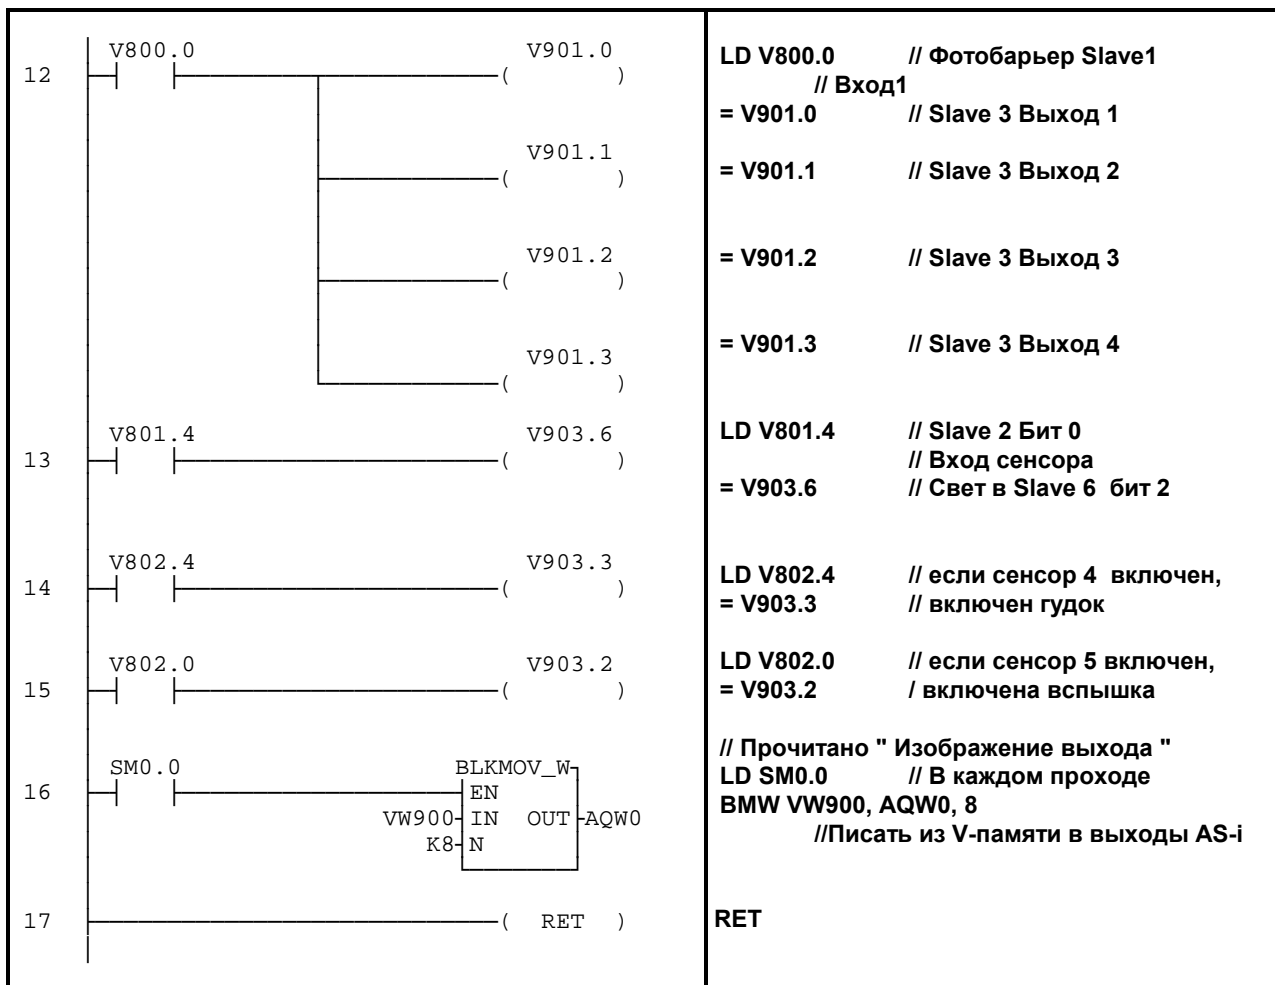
| | |
|---|---|
| 12 V800.0 V901.0 ( ) V901.1 ( ) V901.2 ( ) V901.3 ( ) | LD V800.0 // Фотобарьер Slave1 // Вход1<br>= V901.0 // Slave 3 Выход 1<br>= V901.1 // Slave 3 Выход 2<br>= V901.2 // Slave 3 Выход 3<br>= V901.3 // Slave 3 Выход 4 |
| 13 V801.4 V903.6 ( ) | LD V801.4 // Slave 2 Бит 0 // Вход сенсора<br>= V903.6 // Свет в Slave 6 бит 2 |
| 14 V802.4 V903.3 ( ) | LD V802.4 // если сенсор 4 включен,<br>= V903.3 // включен гудок |
| 15 V802.0 V903.2 ( ) | LD V802.0 // если сенсор 5 включен,<br>= V903.2 / включена вспышка |
| 16 SM0.0 BLKMOV_W EN VW900 IN OUT AQW0 K8 N | // Прочитано " Изображение выхода "<br>LD SM0.0 // В каждом проходе<br>BMW VW900, AQW0, 8<br>//Писать из V-памяти в выходы AS-i |
| 17 ( RET ) | RET |